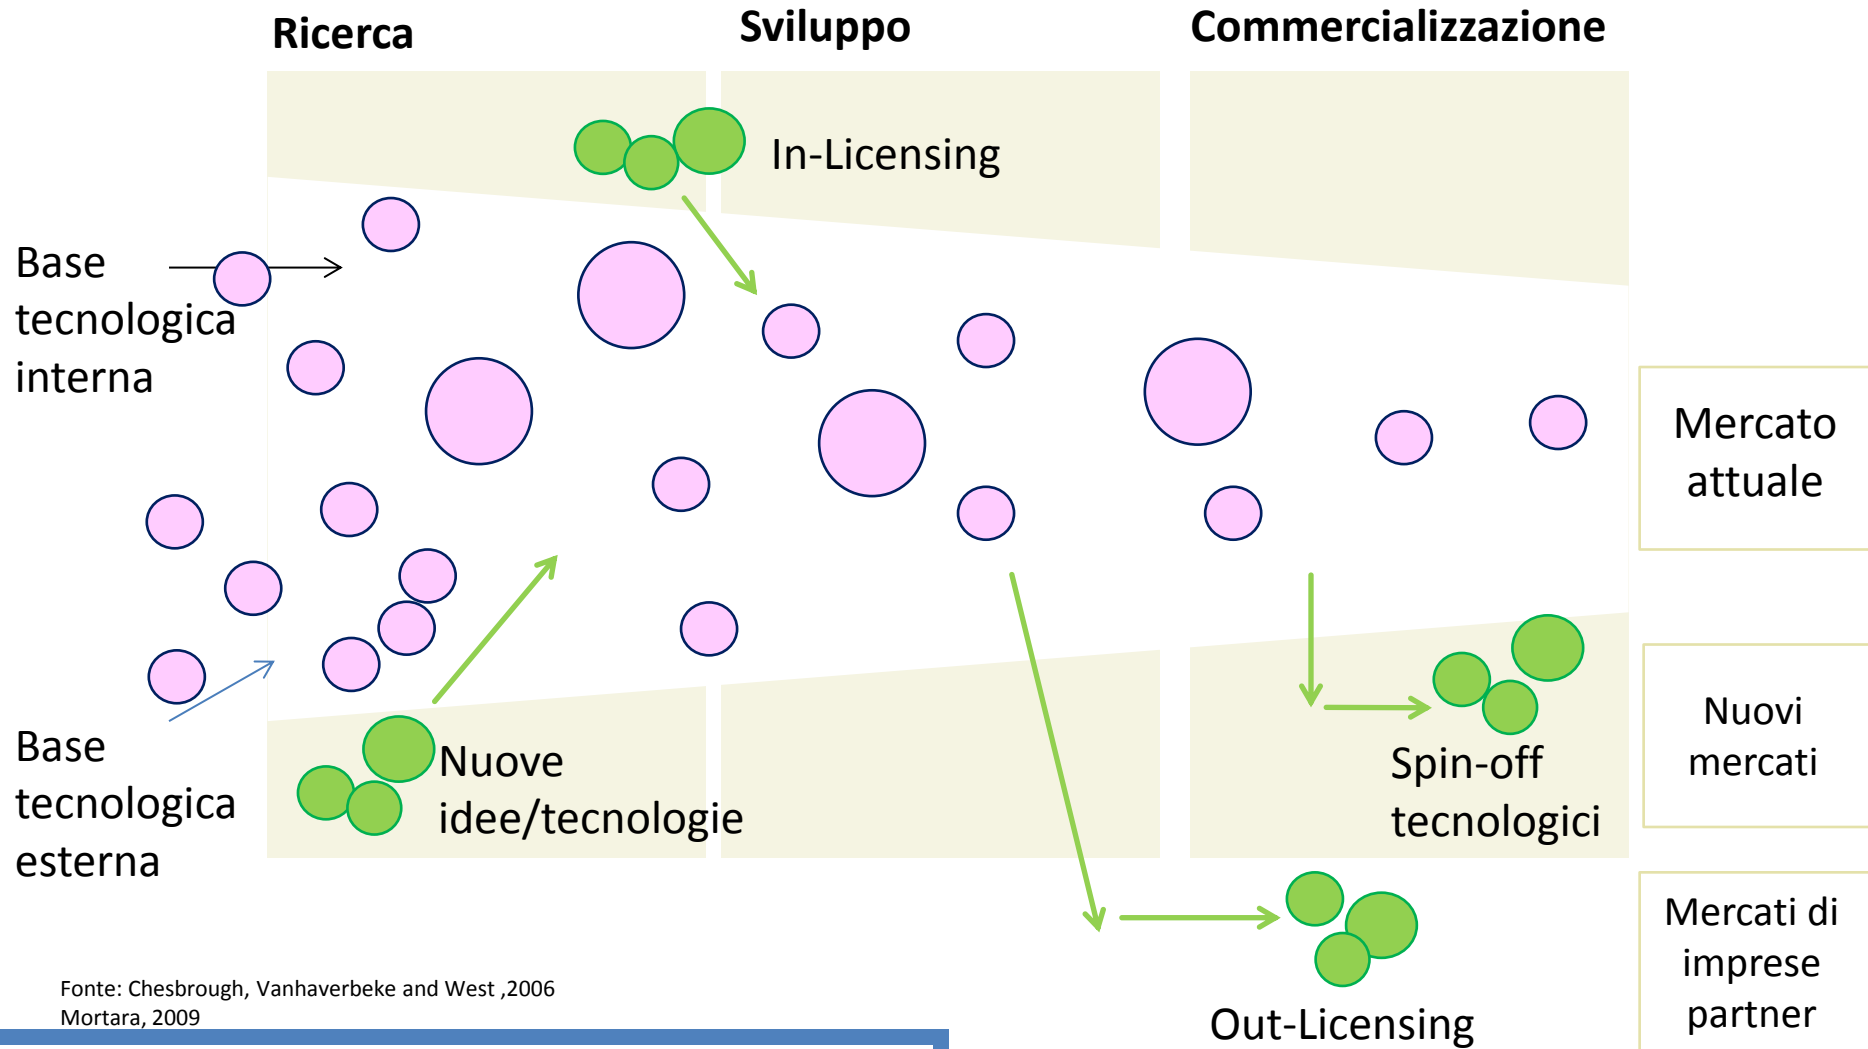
Ricerca

Sviluppo

Commercializzazione

In-Licensing

Base tecnologica interna

Mercato attuale

Nuovi mercati

Base tecnologica esterna

Nuove idee/tecnologie

Spin-off tecnologici

Mercati di imprese partner

Out-Licensing

Fonte: Chesbrough, Vanhaverbeke and West ,2006
Mortara, 2009